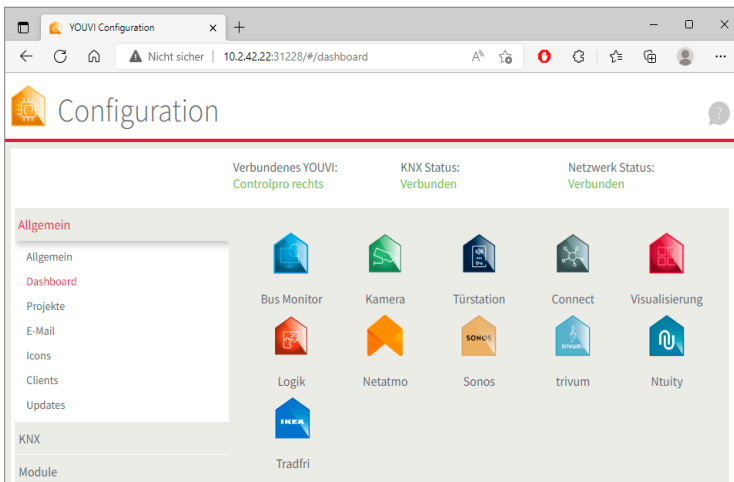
YOUVI Configuration

Nicht sicher | 10.2.42.22:31228/#/dashboard

Configuration

Verbundenes YOUVI:
Controlpro rechts

KNX Status:
Verbunden

Netzwerk Status:
Verbunden

Allgemein

Allgemein
Dashboard
Projekte
E-Mail
Icons
Clients
Updates

KNX

Module

Bus Monitor
Kamera
Türstation
Connect
Visualisierung

SONOS

trivum

Logik
Netatmo
Sonos
trivum
Ntuity

IKEA

Tradfri